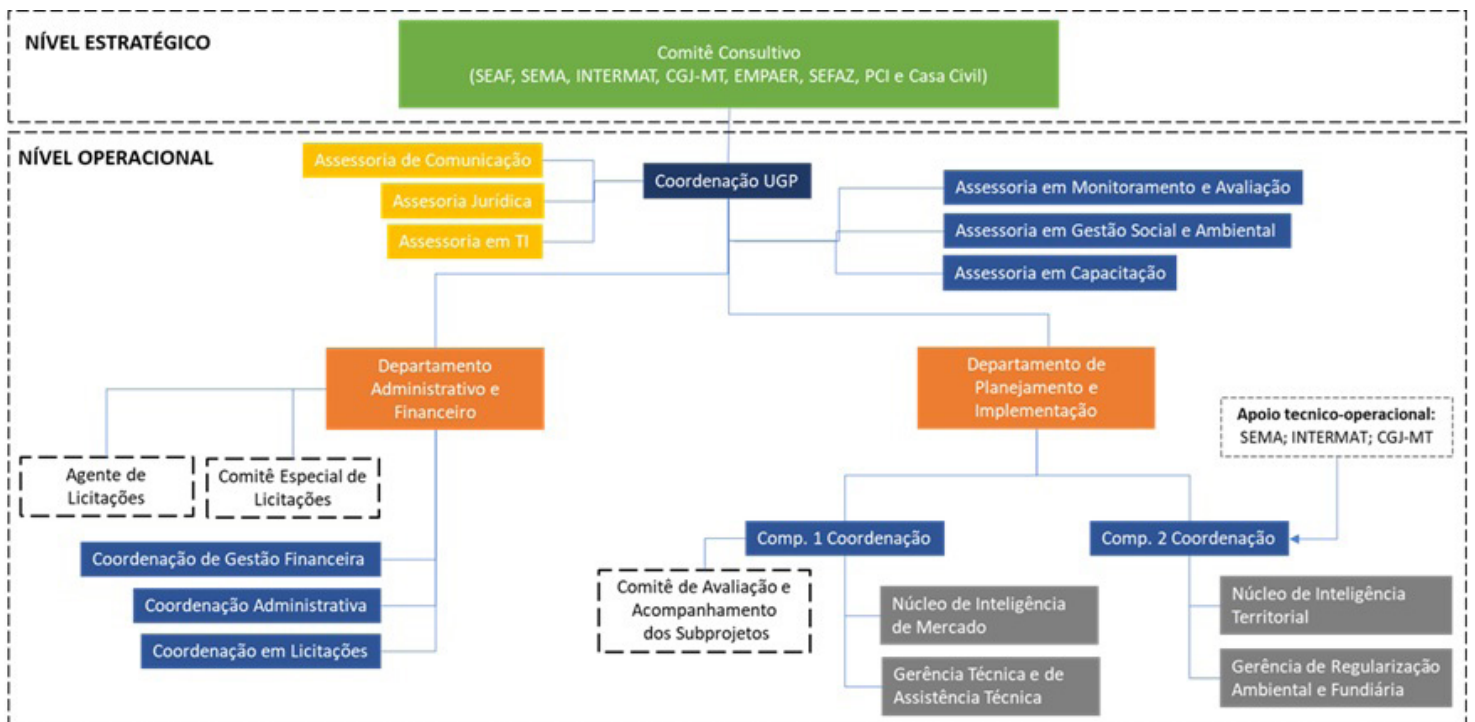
NÍVEL ESTRATÉGICO

Comitê Consultivo
(SEAF, SEMA, INTERMAT, CGJ-MT, EMPAER, SEFAZ, PCI e Casa Civil)

NÍVEL OPERACIONAL

Assessoria de Comunicação

Assessoria Jurídica

Assessoria em TI

Coordenação UGP

Assessoria em Monitoramento e Avaliação

Assessoria em Gestão Social e Ambiental

Assessoria em Capacitação

Departamento Administrativo e Financeiro

Departamento de Planejamento e Implementação

Apoio tecnico-operacional: SEMA; INTERMAT; CGJ-MT

Agente de Licitações

Comitê Especial de Licitações

Coordenação de Gestão Financeira

Coordenação Administrativa

Coordenação em Licitações

Comp. 1 Coordenação

Comp. 2 Coordenação

Comitê de Avaliação e Acompanhamento dos Subprojetos

Núcleo de Inteligência de Mercado

Gerência Técnica e de Assistência Técnica

Núcleo de Inteligência Territorial

Gerência de Regularização Ambiental e Fundiária